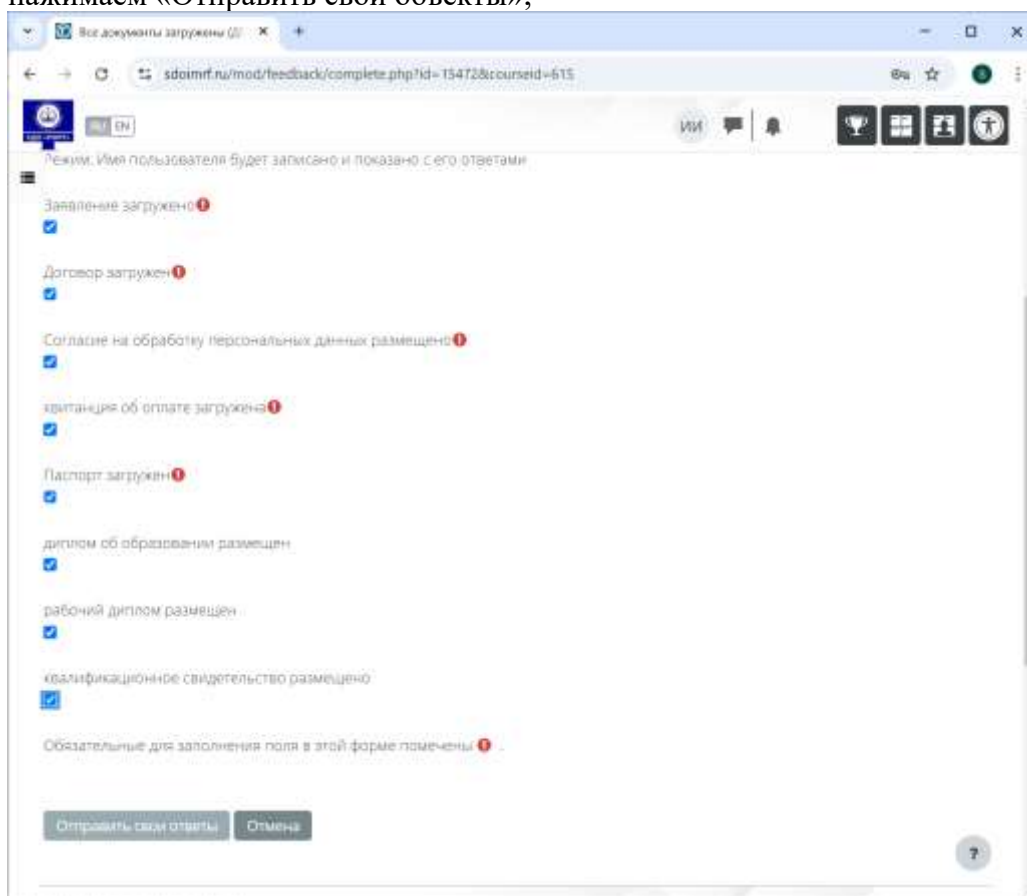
нажимаем «Отправить свои ответы»;

Все документы загружены (Д ×

sdoimrf.ru/mod/feedback/complete.php?id=15472&courseid=615

RU EN

ИИ

Режим: Имя пользователя будет записано и показано с его ответами

Заявление загружено

Договор загружен

Согласие на обработку персональных данных размещено

квитанция об оплате загружена

Паспорт загружен

диплом об образовании размещен

рабочий диплом размещен

квалификационное свидетельство размещено

Обязательные для заполнения поля в этой форме помечены .

Отправить свои ответы Отмена

?